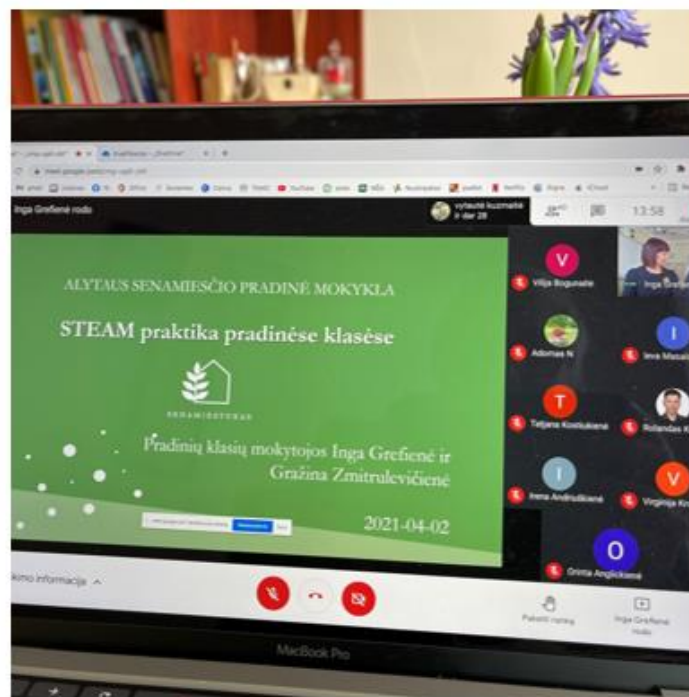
Inga Grefienė rodo

vytautė kuzmaitė ir dar 28

13:58

ALYTAUS SENAMIESČIO PRADINĖ MOKYKLA

STEAM praktika pradinėse klasėse

SENAMIESTUKAS

Pradinių klasių mokytojos Inga Grefienė ir Gražina Zmitrulevičienė

2021-04-02

V
Vilija Bogunaitė

Inga Grefienė

Adomas N

I
Ieva Masali

T
Tatjana Kostiukienė

Rolandas K

I
Irena Andriulkienė

V
Virginija Kr

O
Orinta Anglickienė

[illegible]kimo informacija ^

Pakelti ranką

Inga Grefienė rodo

MacBook Pro